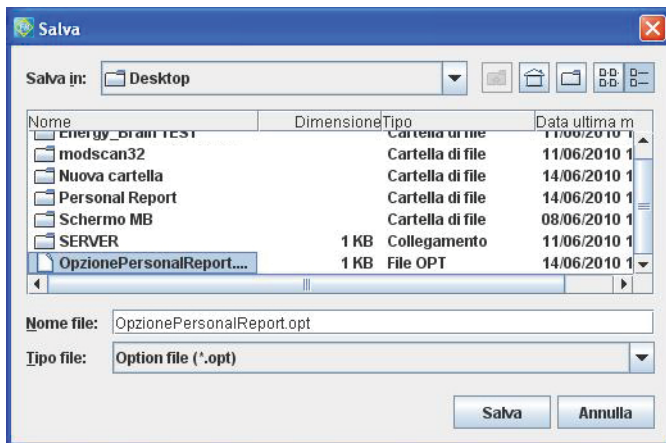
Salva

Salva in: Desktop

| Nome | Dimensione | Tipo | Data ultima m |
|---|---|---|---|
| Energy_Brain TEST | | Cartella di file | 11/06/2010 1 |
| modscan32 | | Cartella di file | 11/06/2010 1 |
| Nuova cartella | | Cartella di file | 14/06/2010 1 |
| Personal Report | | Cartella di file | 14/06/2010 1 |
| Schermo MB | | Cartella di file | 08/06/2010 1 |
| SERVER | 1 KB | Collegamento | 11/06/2010 1 |
| OpzionePersonalReport.... | 1 KB | File OPT | 14/06/2010 1 |

Nome file: OpzionePersonalReport.opt

Tipo file: Option file (*.opt)

Salva Annulla